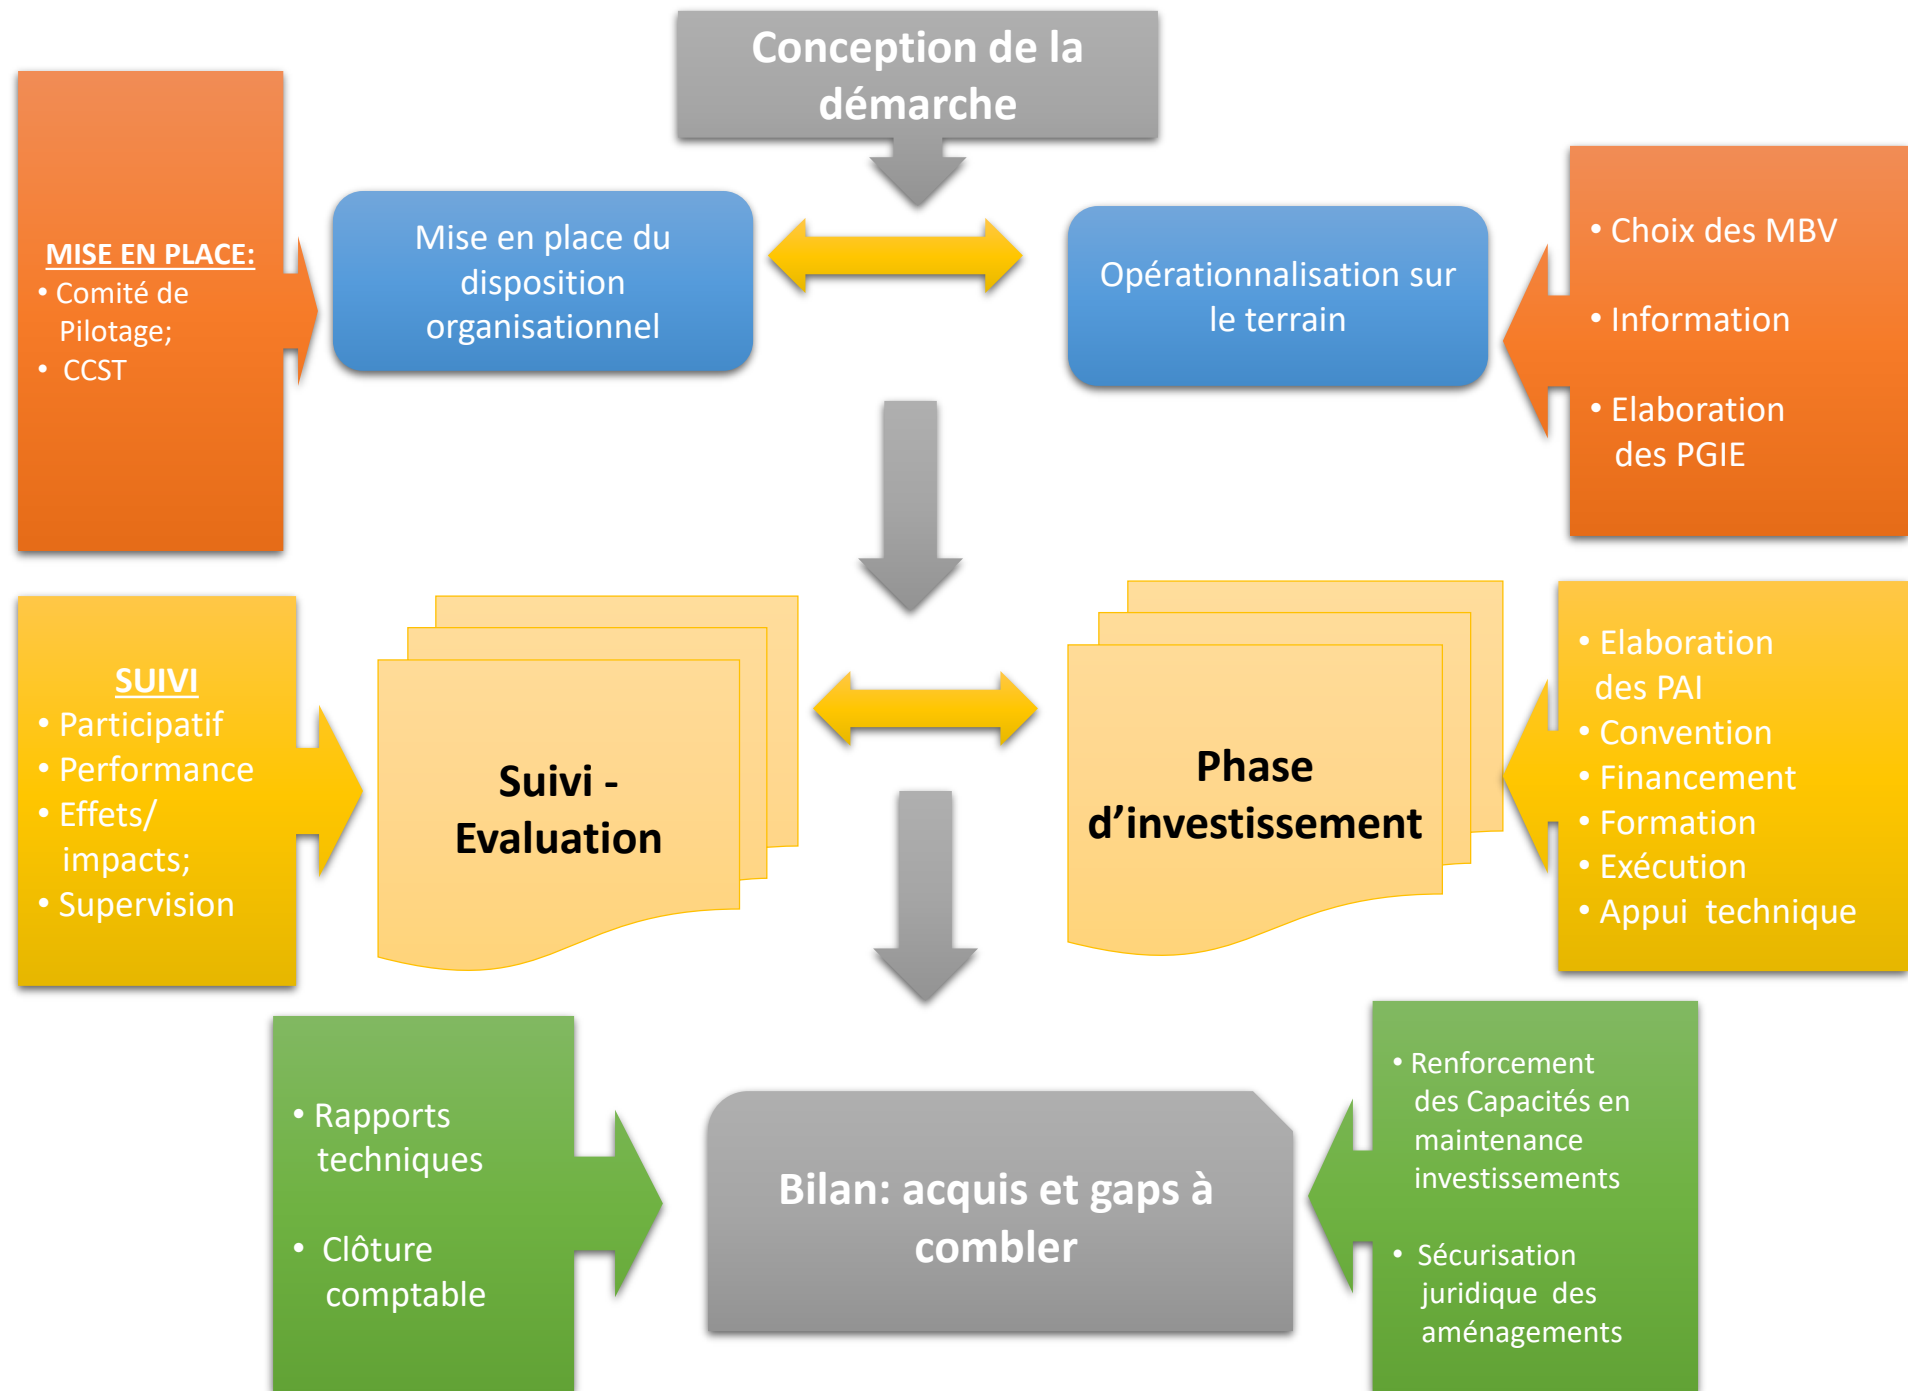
Conception de la démarche

MISE EN PLACE:
• Comité de Pilotage;
• CCST

Mise en place du disposition organisationnel

Opérationnalisation sur le terrain

• Choix des MBV
• Information
• Elaboration des PGIE

SUIVI
• Participatif
• Performance
• Effets/ impacts;
• Supervision

Suivi - Evaluation

Phase d’investissement

• Elaboration des PAI
• Convention
• Financement
• Formation
• Exécution
• Appui technique

• Rapports techniques
• Clôture comptable

Bilan: acquis et gaps à combler

• Renforcement des Capacités en maintenance investissements
• Sécurisation juridique des aménagements